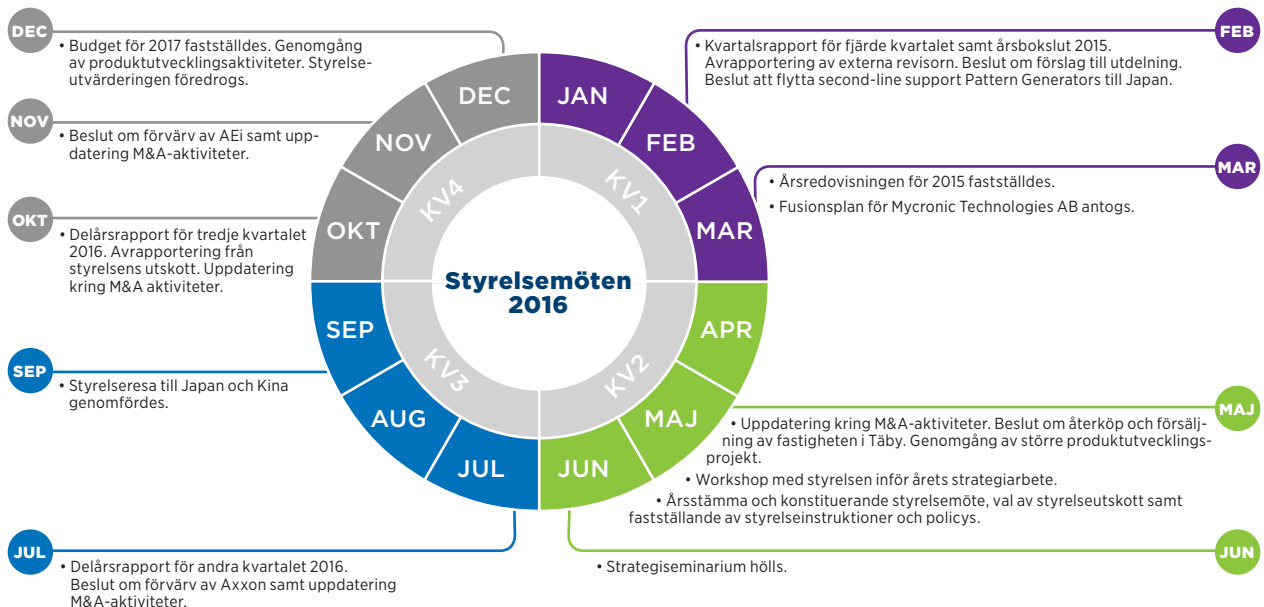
DEC

• Budget för 2017 fastställdes. Genomgång av produktutvecklingsaktiviteter. Styrelseutvärderingen föredrogs.

NOV

• Beslut om förvärv av AEi samt uppdatering M&A-aktiviteter.

OKT

• Delårsrapport för tredje kvartalet 2016. Avrapportering från styrelsens utskott. Uppdatering kring M&A aktiviteter.

SEP

• Styrelseresa till Japan och Kina genomfördes.

JUL

• Delårsrapport för andra kvartalet 2016. Beslut om förvärv av Axxon samt uppdatering M&A-aktiviteter.

FEB

• Kvartalsrapport för fjärde kvartalet samt årsbokslut 2015. Avrapportering av externa revisorn. Beslut om förslag till utdelning. Beslut att flytta second-line support Pattern Generators till Japan.

MAR

• Årsredovisningen för 2015 fastställdes.

• Fusionsplan för Mycronic Technologies AB antogs.

JAN
FEB
MAR
APR
MAJ
JUN
JUL
AUG
SEP
OKT
NOV
DEC

KV1
KV2
KV3
KV4

Styrelsemöten 2016

MAJ

• Uppdatering kring M&A-aktiviteter. Beslut om återköp och försäljning av fastigheten i Täby. Genomgång av större produktutvecklingsprojekt.

• Workshop med styrelsen inför årets strategiarbete.

• Årsstämma och konstituerande styrelsemöte, val av styrelseutskott samt fastställande av styrelseinstruktioner och policys.

JUN

• Strategiseminarium hölls.